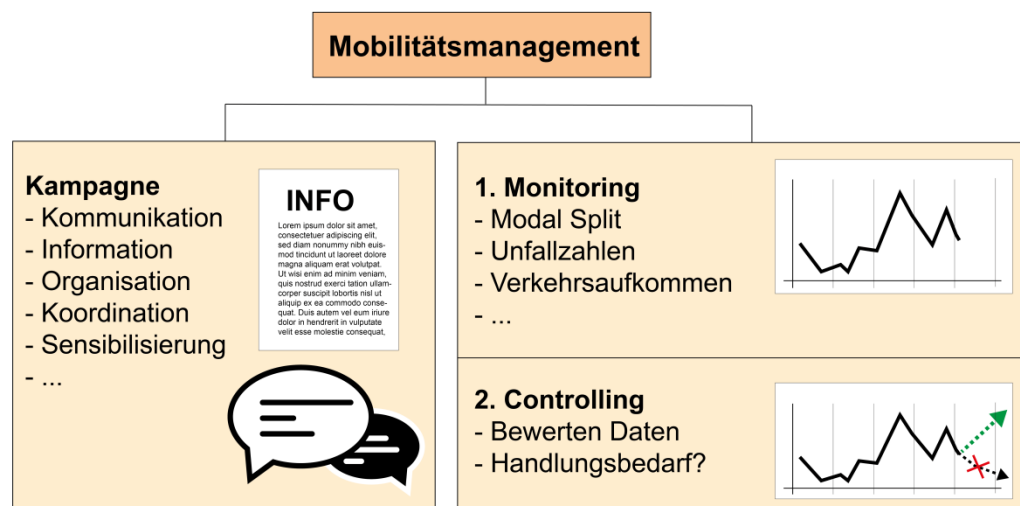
Mobilitätsmanagement

Kampagne
- Kommunikation
- Information
- Organisation
- Koordination
- Sensibilisierung
- ...

INFO
Lorem ipsum dolor sit amet, consectetuer adipiscing elit, sed diam nonummy nibh euismod tincidunt ut laoreet dolore magna aliquam erat volutpat. Ut wisi enim ad minim veniam, quis nostrud exerci tation ullamcorper suscipit lobortis nisl ut aliquip ex ea commodo consequat. Duis autem vel eum iriure dolor in hendrerit in vulputate velit esse molestie consequat,

1. Monitoring
- Modal Split
- Unfallzahlen
- Verkehrsaufkommen
- ...

2. Controlling
- Bewerten Daten
- Handlungsbedarf?